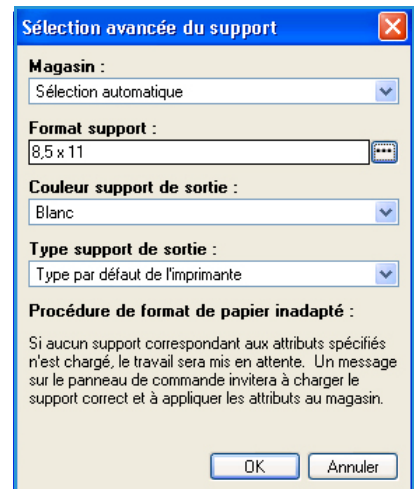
Sélection avancée du support

Magasin :

Sélection automatique

Format support :

8,5 x 11

Couleur support de sortie :

Blanc

Type support de sortie :

Type par défaut de l'imprimante

Procédure de format de papier inadapté :

Si aucun support correspondant aux attributs spécifiés n'est chargé, le travail sera mis en attente. Un message sur le panneau de commande invitera à charger le support correct et à appliquer les attributs au magasin.

OK

Annuler